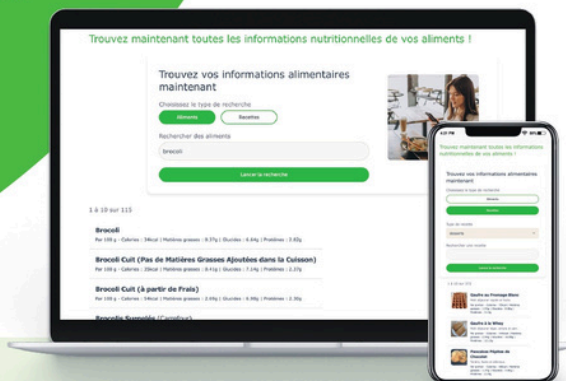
Trouvez maintenant toutes les informations nutritionnelles de vos aliments !

Trouvez vos informations alimentaires maintenant

Choisissez le type de recherche

Aliments

Recettes

Rechercher des aliments

brocoli

Lancer la recherche

1 à 10 sur 115

Brocoli

Par 100 g - Calories : 34kcal | Matières grasses : 0.37g | Glucides : 6.64g | Protéines : 2.82g

Brocoli Cuit (Pas de Matières Grasses Ajoutées dans la Cuisson)

Par 100 g - Calories : 35kcal | Matières grasses : 0.41g | Glucides : 7.14g | Protéines : 2.37g

Brocoli Cuit (à partir de Frais)

Par 100 g - Calories : 34kcal | Matières grasses : 2.49g | Glucides : 6.98g | Protéines : 2.38g

Brocolis Surgelés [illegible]

Trouvez maintenant toutes les informations nutritionnelles de vos aliments !

Trouvez vos informations alimentaires maintenant

Choisissez le type de recherche

Aliments

Recettes

Type de recette

Dessert

Rechercher une recette

Lancer la recherche

1 à 10 sur 374

Gaufre au Fromage Blanc

Gaufre à la Wheys

Pancakes Pépites de Chocolat